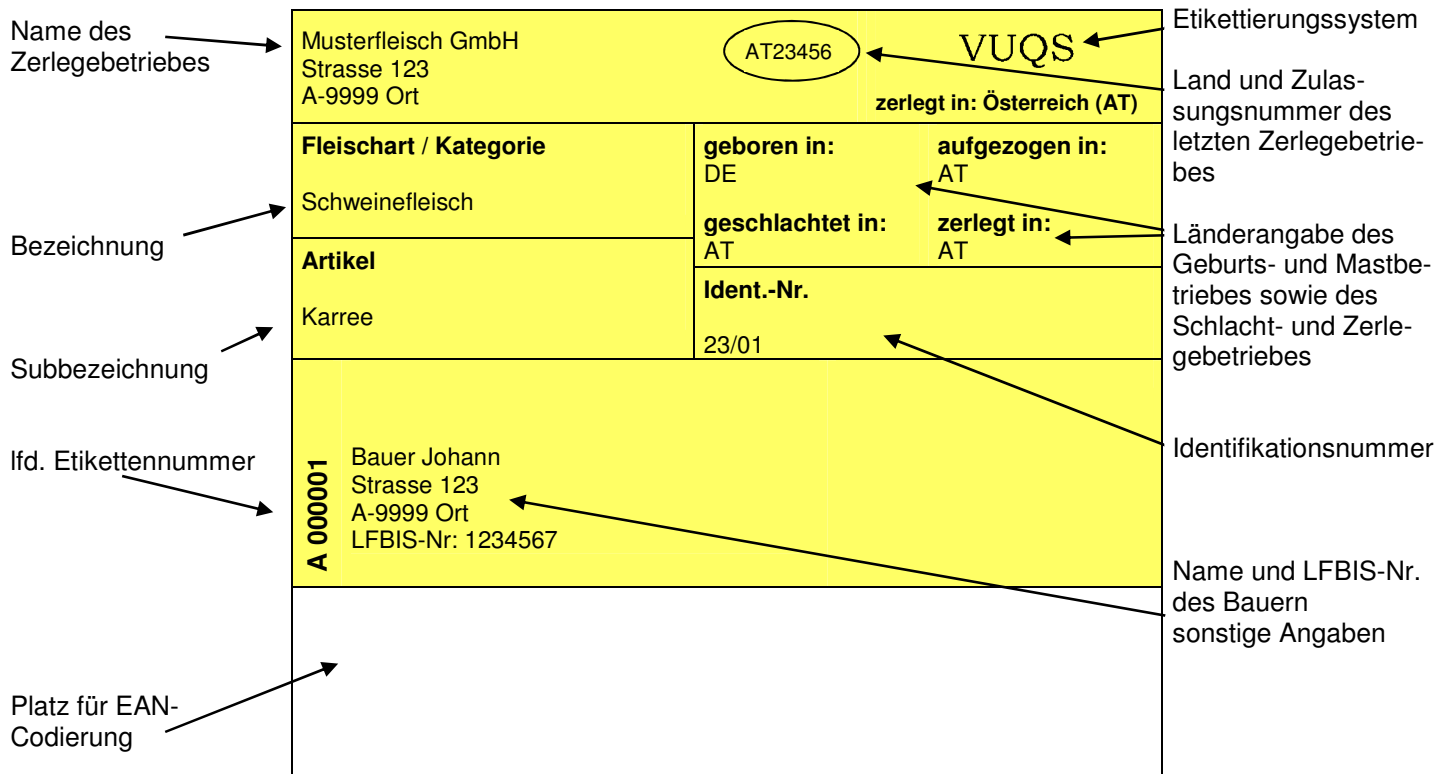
Name des Zerlegebetriebes

Musterfleisch GmbH
Strasse 123
A-9999 Ort

AT23456

VUQS

zerlegt in: Österreich (AT)

Etikettierungssystem

Land und Zulassungsnummer des letzten Zerlegebetriebes

Fleischart / Kategorie

Schweinefleisch

geboren in:
DE

aufgezogen in:
AT

geschlachtet in:
AT

zerlegt in:
AT

Bezeichnung

Länderangabe des Geburts- und Mastbetriebes sowie des Schlacht- und Zerlegebetriebes

Artikel

Karree

Ident.-Nr.

23/01

Subbezeichnung

Identifikationsnummer

lfd. Etikettennummer

A 000001

Bauer Johann
Strasse 123
A-9999 Ort
LFBIS-Nr: 1234567

Name und LFBIS-Nr. des Bauern
sonstige Angaben

Platz für EAN-Codierung